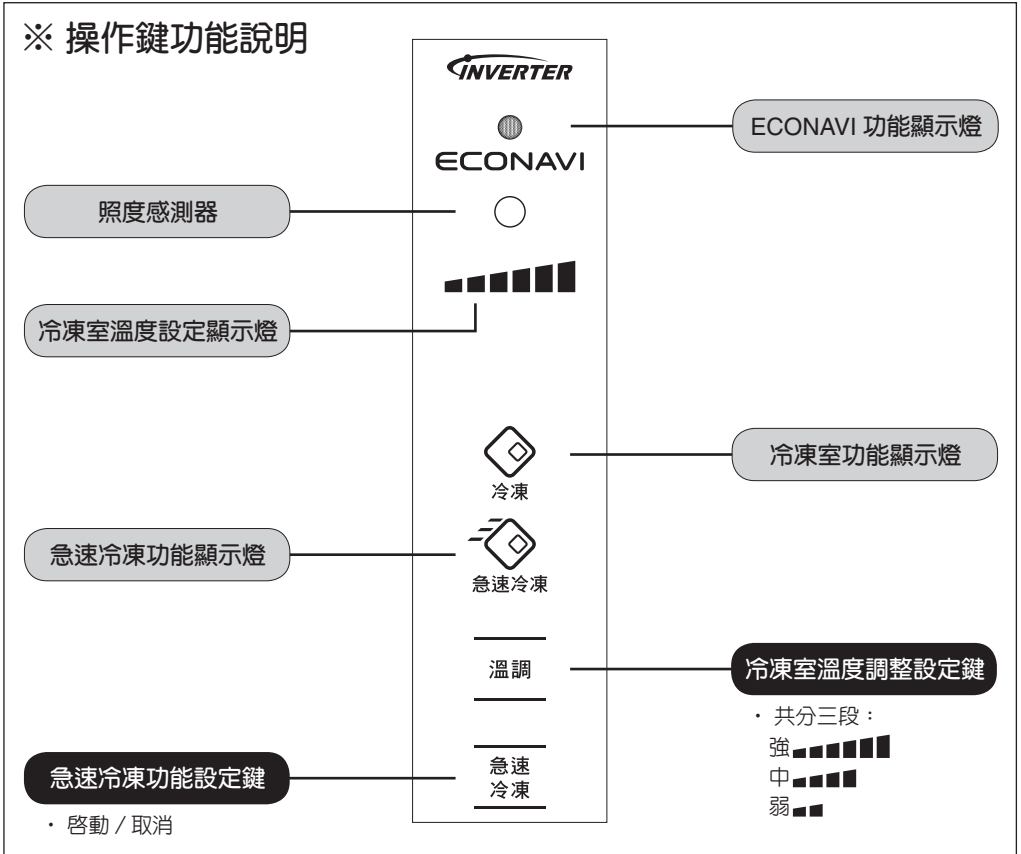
※ 操作鍵功能說明

INVERTER

ECONAVI 功能顯示燈

ECONAVI

照度感測器

冷凍室溫度設定顯示燈

冷凍室功能顯示燈

冷凍

急速冷凍功能顯示燈

急速冷凍

溫調

冷凍室溫度調整設定鍵

・ 共分三段：
強
中
弱

急速冷凍

急速冷凍功能設定鍵

・ 啟動 / 取消